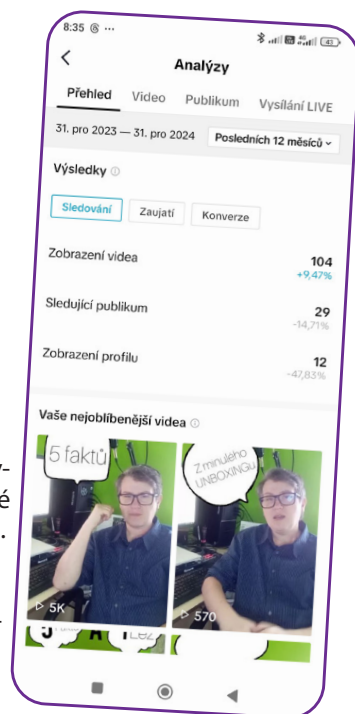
8:35 ⓖ ...

Analýzy

Přehled Video Publikum Vysílání LIVE

31. pro 2023 — 31. pro 2024 Posledních 12 měsíců

Výsledky

Sledování Zaujatí Konverze

Zobrazení videa 104 +9,47%

Sledující publikum 29 -14,71%

Zobrazení profilu 12 -47,83%

Vaše nejoblíbenější videa

5 faktů

Z minulého UNBOXINGu

5K

570